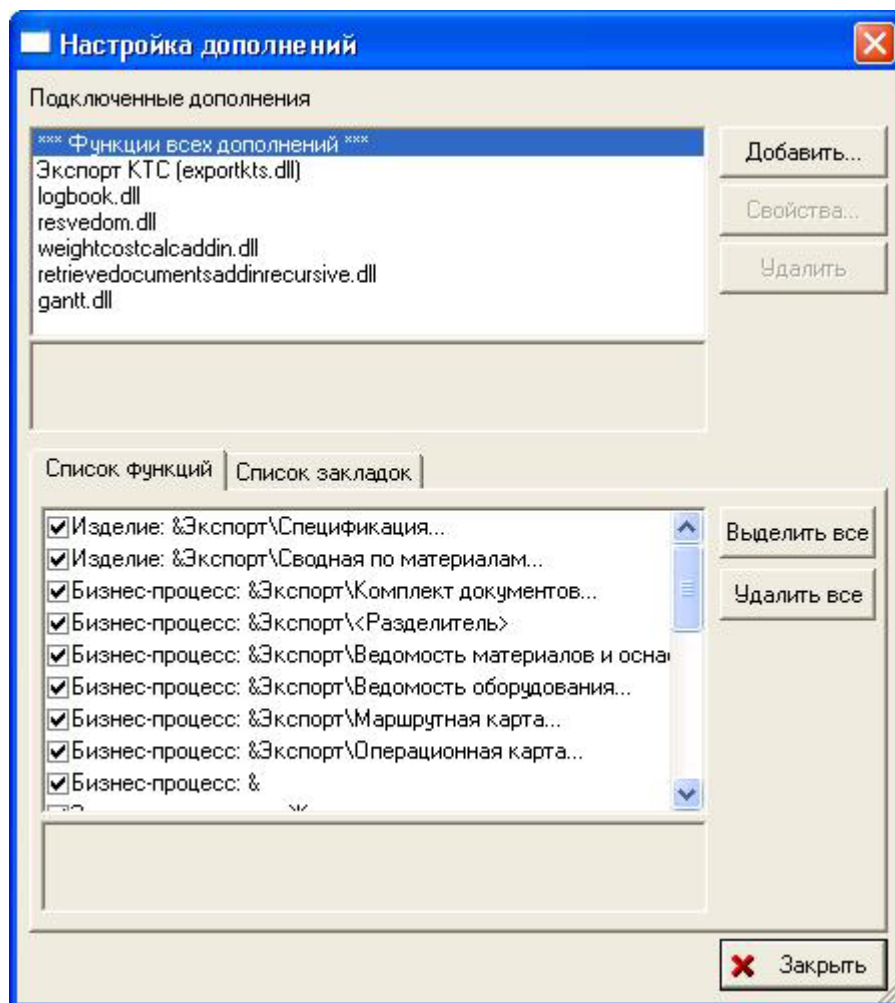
Настройка дополнений

Подключенные дополнения

*** Функции всех дополнений ***
Экспорт КТС (exportkts.dll)
logbook.dll
resvedom.dll
weightcostcalcaddin.dll
retrievedocumentsaddinrecursive.dll
gantt.dll

Добавить...
Свойства...
Удалить

Список функций | Список закладок

Изделие: &Экспорт\Спецификация...
Изделие: &Экспорт\Сводная по материалам...
Бизнес-процесс: &Экспорт\Комплект документов...
Бизнес-процесс: &Экспорт\<Разделитель>
Бизнес-процесс: &Экспорт\Ведомость материалов и осна
Бизнес-процесс: &Экспорт\Ведомость оборудования...
Бизнес-процесс: &Экспорт\Маршрутная карта...
Бизнес-процесс: &Экспорт\Операционная карта...
Бизнес-процесс: &
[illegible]

Выделить все
Удалить все

Закрыть